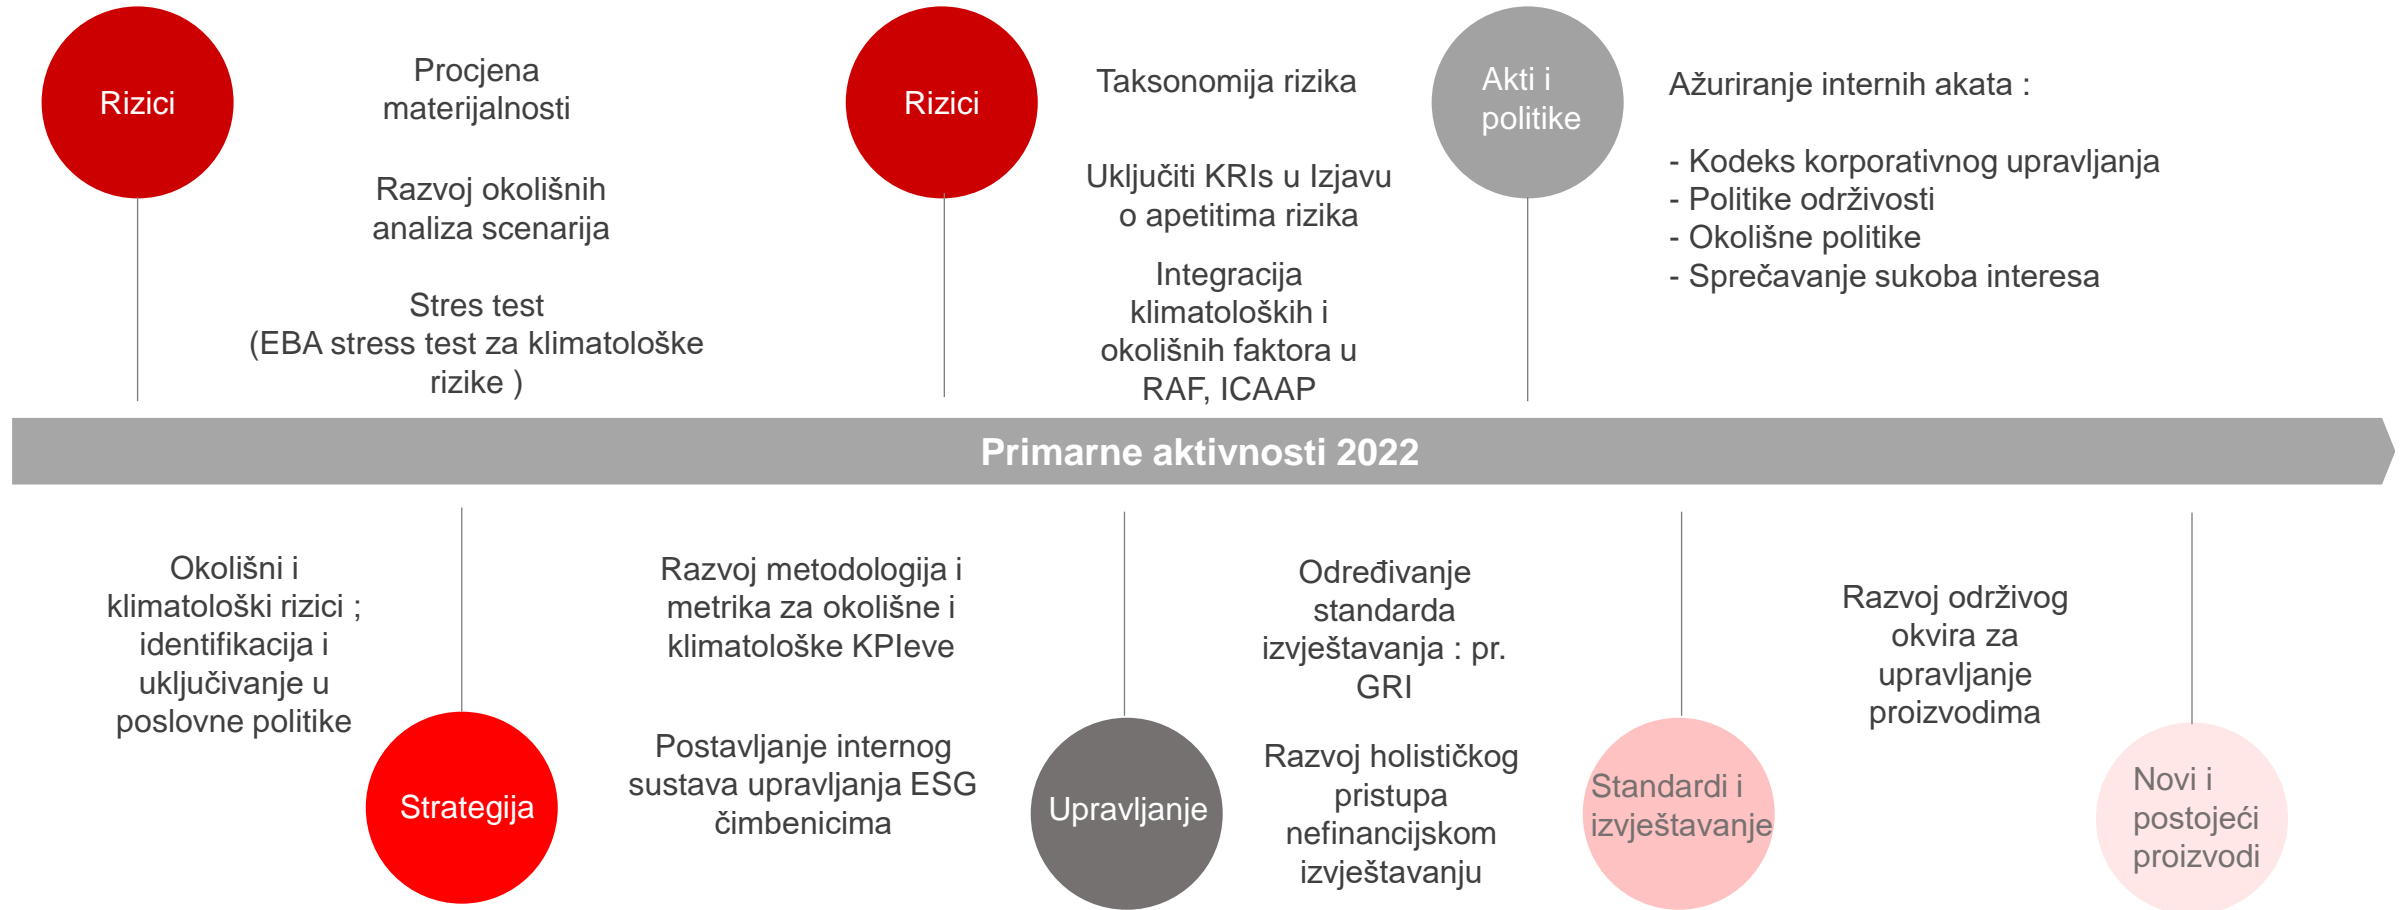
Rizici

Procjena materijalnosti

Razvoj okolišnih analiza scenarija

Stres test (EBA stress test za klimatološke rizike )

Rizici

Taksonomija rizika

Uključiti KRIs u Izjavu o apetitima rizika

Integracija klimatoloških i okolišnih faktora u RAF, ICAAP

Akti i politike

Ažuriranje internih akata :

- Kodeks korporativnog upravljanja
- Politike održivosti
- Okolišne politike
- Sprečavanje sukoba interesa

Primarne aktivnosti 2022

Okolišni i klimatološki rizici ; identifikacija i uključivanje u poslovne politike

Strategija

Razvoj metodologija i metrika za okolišne i klimatološke KPIeve

Postavljanje internog sustava upravljanja ESG čimbenicima

Upravljanje

Određivanje standarda izvještavanja : pr. GRI

Razvoj holističkog pristupa nefinancijskom izvještavanju

Standardi i izvještavanje

Razvoj održivog okvira za upravljanje proizvodima

Novi i postojeći proizvodi